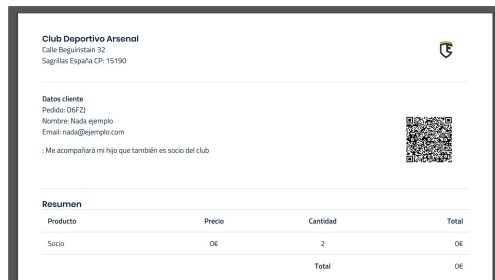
Club Deportivo Arsenal
Calle Beguiristain 32
Sagrillas España CP: 15190

Datos cliente
Pedido: D6FZJ
Nombre: Nada ejemplo
Email: nada@ejemplo.com

: Me acompañará mi hijo que también es socio del club

Resumen

| Producto | Precio | Cantidad | Total |
|---|---|---|---|
| Socio | 0€ | 2 | 0€ |
| | | Total | 0€ |